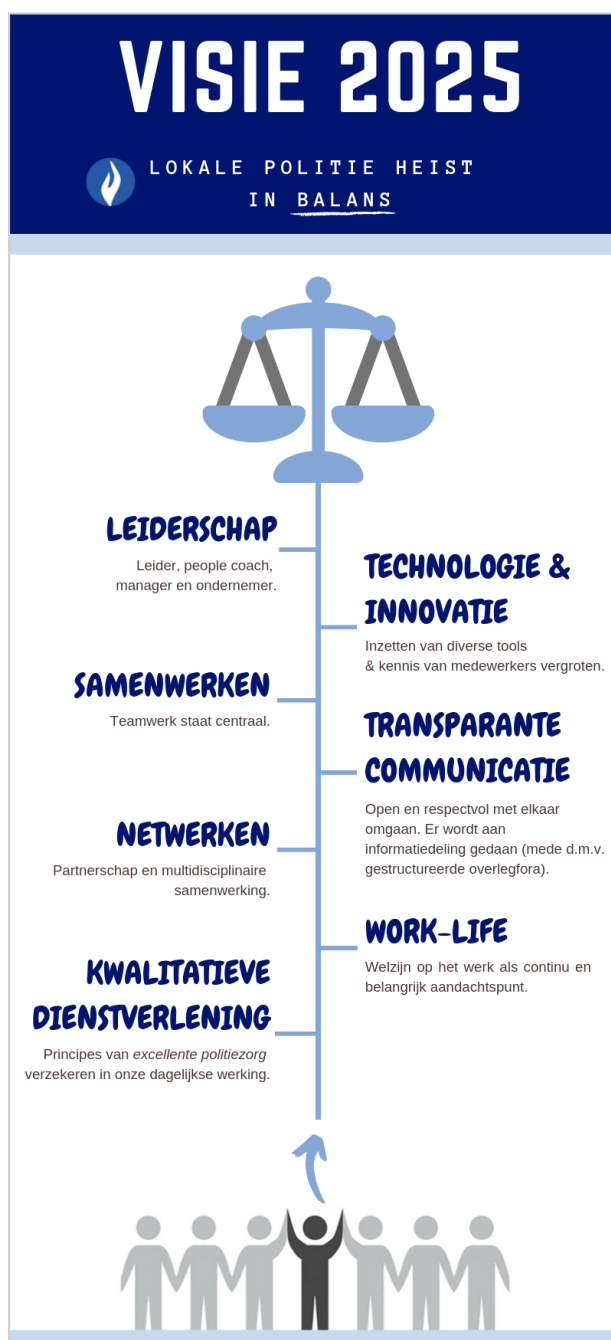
VISIE 2025

LOKALE POLITIE HEIST IN BALANS

LEIDERSCHAP

Leider, people coach, manager en ondernemer.

TECHNOLOGIE & INNOVATIE

Inzetten van diverse tools & kennis van medewerkers vergroten.

SAMENWERKEN

Teamwerk staat centraal.

TRANSPARANTE COMMUNICATIE

Open en respectvol met elkaar omgaan. Er wordt aan informatiedeling gedaan (mede d.m.v. gestructureerde overlegfora).

NETWERKEN

Partnerschap en multidisciplinaire samenwerking.

WORK-LIFE

Welzijn op het werk als continu en belangrijk aandachtspunt.

KWALITATIEVE DIENSTVERLENING

Principes van excellente politiezorg verzekeren in onze dagelijkse werking.